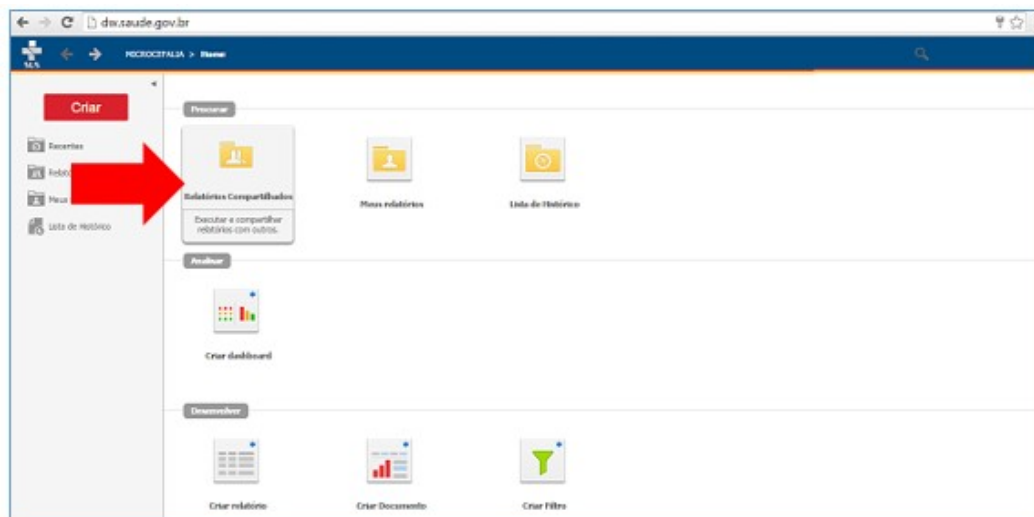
dw.saude.gov.br

SUS

MICROCEFALIA > Home

Criar

Recentes

Relat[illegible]

Meus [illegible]

Lista de Histórico

Procurar

Relatórios Compartilhados

Executar e compartilhar relatórios com outros.

Meus relatórios

Lista de Histórico

Analisar

Criar dashboard

Desenvolver

Criar relatório

Criar Documento

Criar Filtro